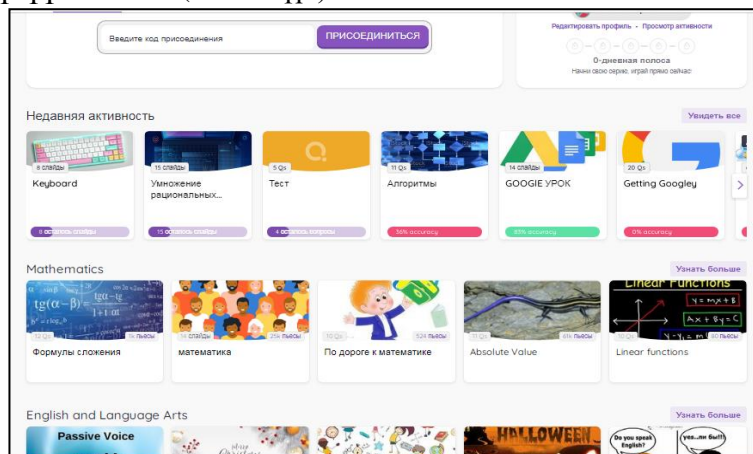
Введите код присоединения
ПРИСОЕДИНИТЬСЯ

Редактировать профиль • Просмотр активности
0-дневная полоса
Начни свою серию, играй прямо сейчас

Недавняя активность
Увидеть все

8 слайды
Keyboard
8 осталось слайды

15 слайды
Умножение рациональных...
15 осталось слайды

5 Qs
Тест
4 осталось вопросы

11 Qs
Алгоритмы
36% accuracy

14 слайды
GOOGIE УРОК
65% accuracy

20 Qs
Getting Googley
0% accuracy

Mathematics
Узнать больше

12 Qs
14 пьесы
Формулы сложения

19 Qs
25k пьесы
математика

10 Qs
524 пьесы
По дороге к математике

11 Qs
61k пьесы
Absolute Value

10 Qs
90 пьесы
Linear functions

Linear Functions
$y = mx + b$
$Ax + By = C$

English and Language Arts
Узнать больше

Passive Voice
HALLOWEEN
Do you speak English?
yes...no